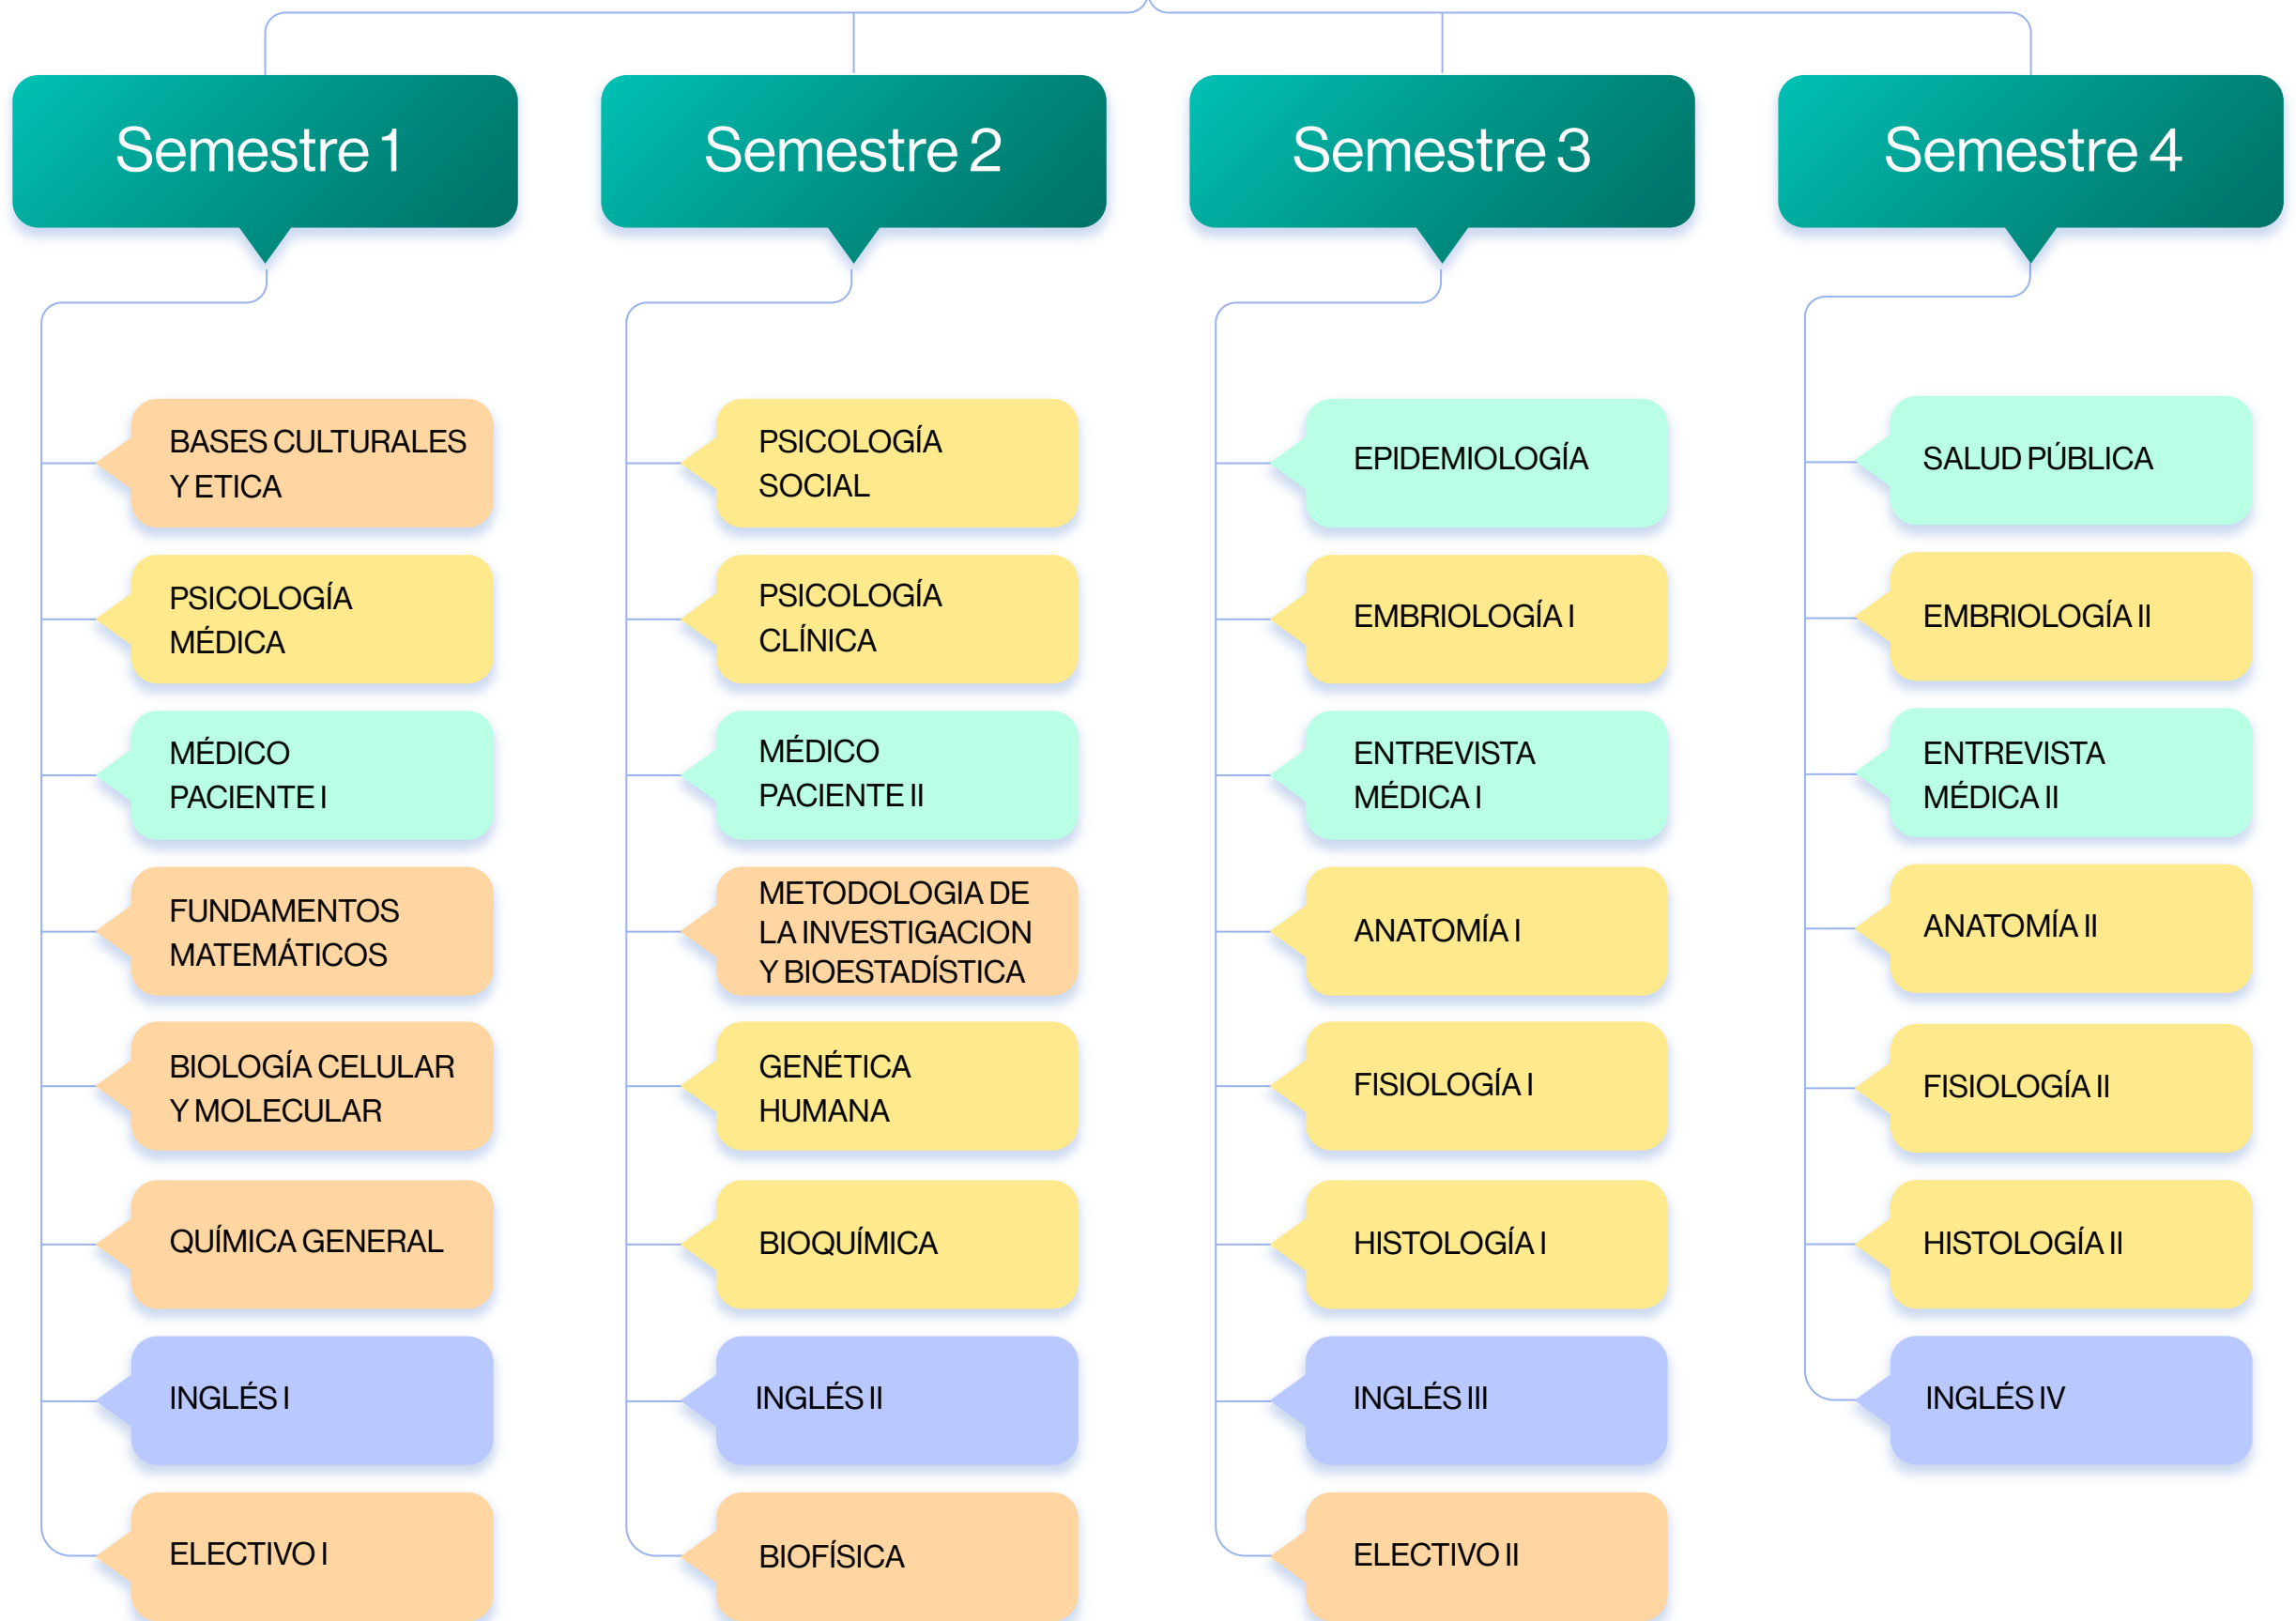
Semestre 1

BASES CULTURALES Y ETICA

PSICOLOGÍA MÉDICA

MÉDICO PACIENTE I

FUNDAMENTOS MATEMÁTICOS

BIOLOGÍA CELULAR Y MOLECULAR

QUÍMICA GENERAL

INGLÉS I

ELECTIVO I

Semestre 2

PSICOLOGÍA SOCIAL

PSICOLOGÍA CLÍNICA

MÉDICO PACIENTE II

METODOLOGIA DE LA INVESTIGACION Y BIOESTADÍSTICA

GENÉTICA HUMANA

BIOQUÍMICA

INGLÉS II

BIOFÍSICA

Semestre 3

EPIDEMIOLOGÍA

EMBRIOLOGÍA I

ENTREVISTA MÉDICA I

ANATOMÍA I

FISIOLOGÍA I

HISTOLOGÍA I

INGLÉS III

ELECTIVO II

Semestre 4

SALUD PÚBLICA

EMBRIOLOGÍA II

ENTREVISTA MÉDICA II

ANATOMÍA II

FISIOLOGÍA II

HISTOLOGÍA II

INGLÉS IV